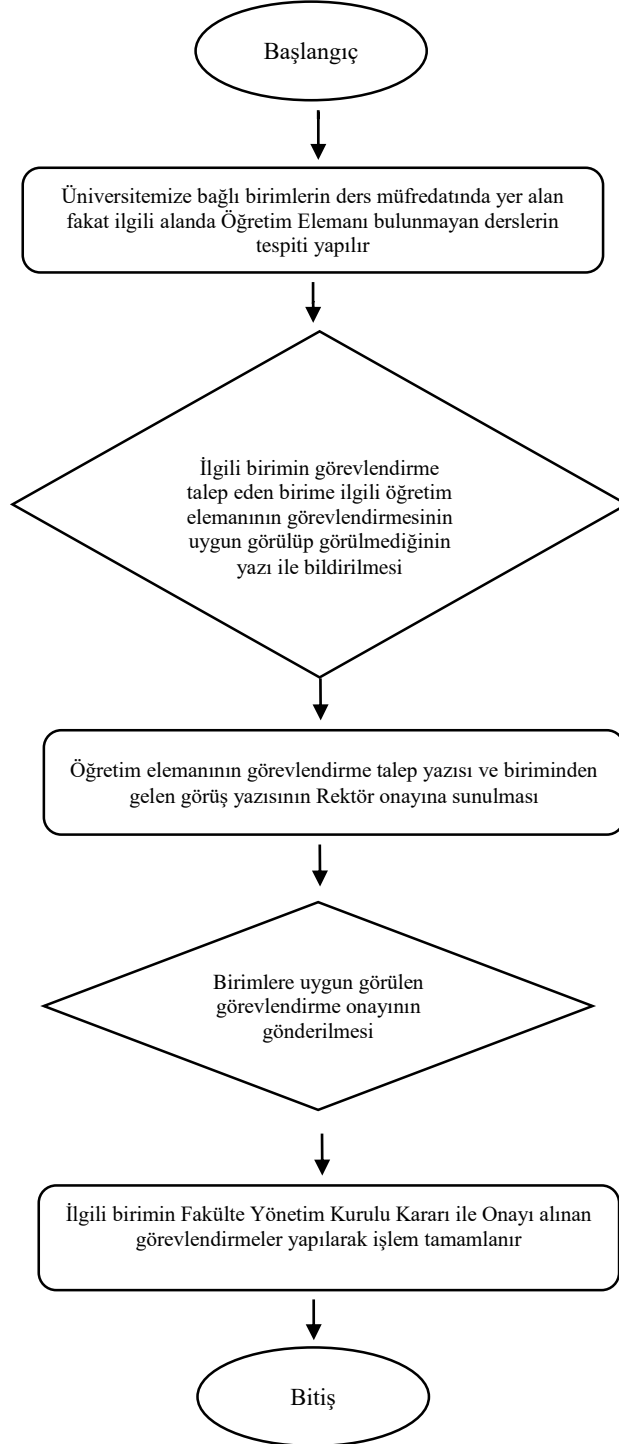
Başlangıç

Üniversitemize bağlı birimlerin ders müfredatında yer alan fakat ilgili alanda Öğretim Elemanı bulunmayan derslerin tespiti yapılır

İlgili birimin görevlendirme talep eden birime ilgili öğretim elemanının görevlendirmesinin uygun görülüp görülmediğinin yazı ile bildirilmesi

Öğretim elemanının görevlendirme talep yazısı ve biriminden gelen görüş yazısının Rektör onayına sunulması

Birimlere uygun görülen görevlendirme onayının gönderilmesi

İlgili birimin Fakülte Yönetim Kurulu Kararı ile Onayı alınan görevlendirmeler yapılarak işlem tamamlanır

Bitiş